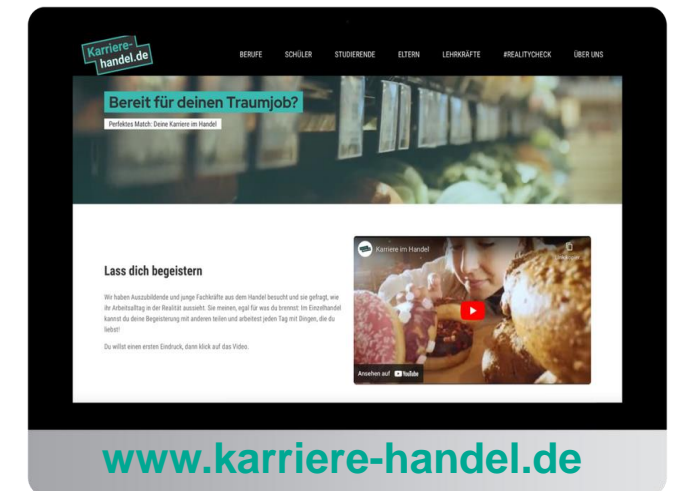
Karriere-handel.de

BERUFE SCHÜLER STUDIERENDE ELTERN LEHRKRÄFTE #REALITYCHECK ÜBER UNS

Bereit für deinen Traumjob?

Perfektes Match: Deine Karriere im Handel

Lass dich begeistern

Wir haben Auszubildende und junge Fachkräfte aus dem Handel besucht und sie gefragt, wie ihr Arbeitsalltag in der Realität aussieht. Sie meinen, egal für was du brennst: Im Einzelhandel kannst du deine Begeisterung mit anderen teilen und arbeitest jeden Tag mit Dingen, die du liebst!

Du willst einen ersten Eindruck, dann klick auf das Video.

Karriere im Handel

Link kopieren

Ansehen auf YouTube

www.karriere-handel.de